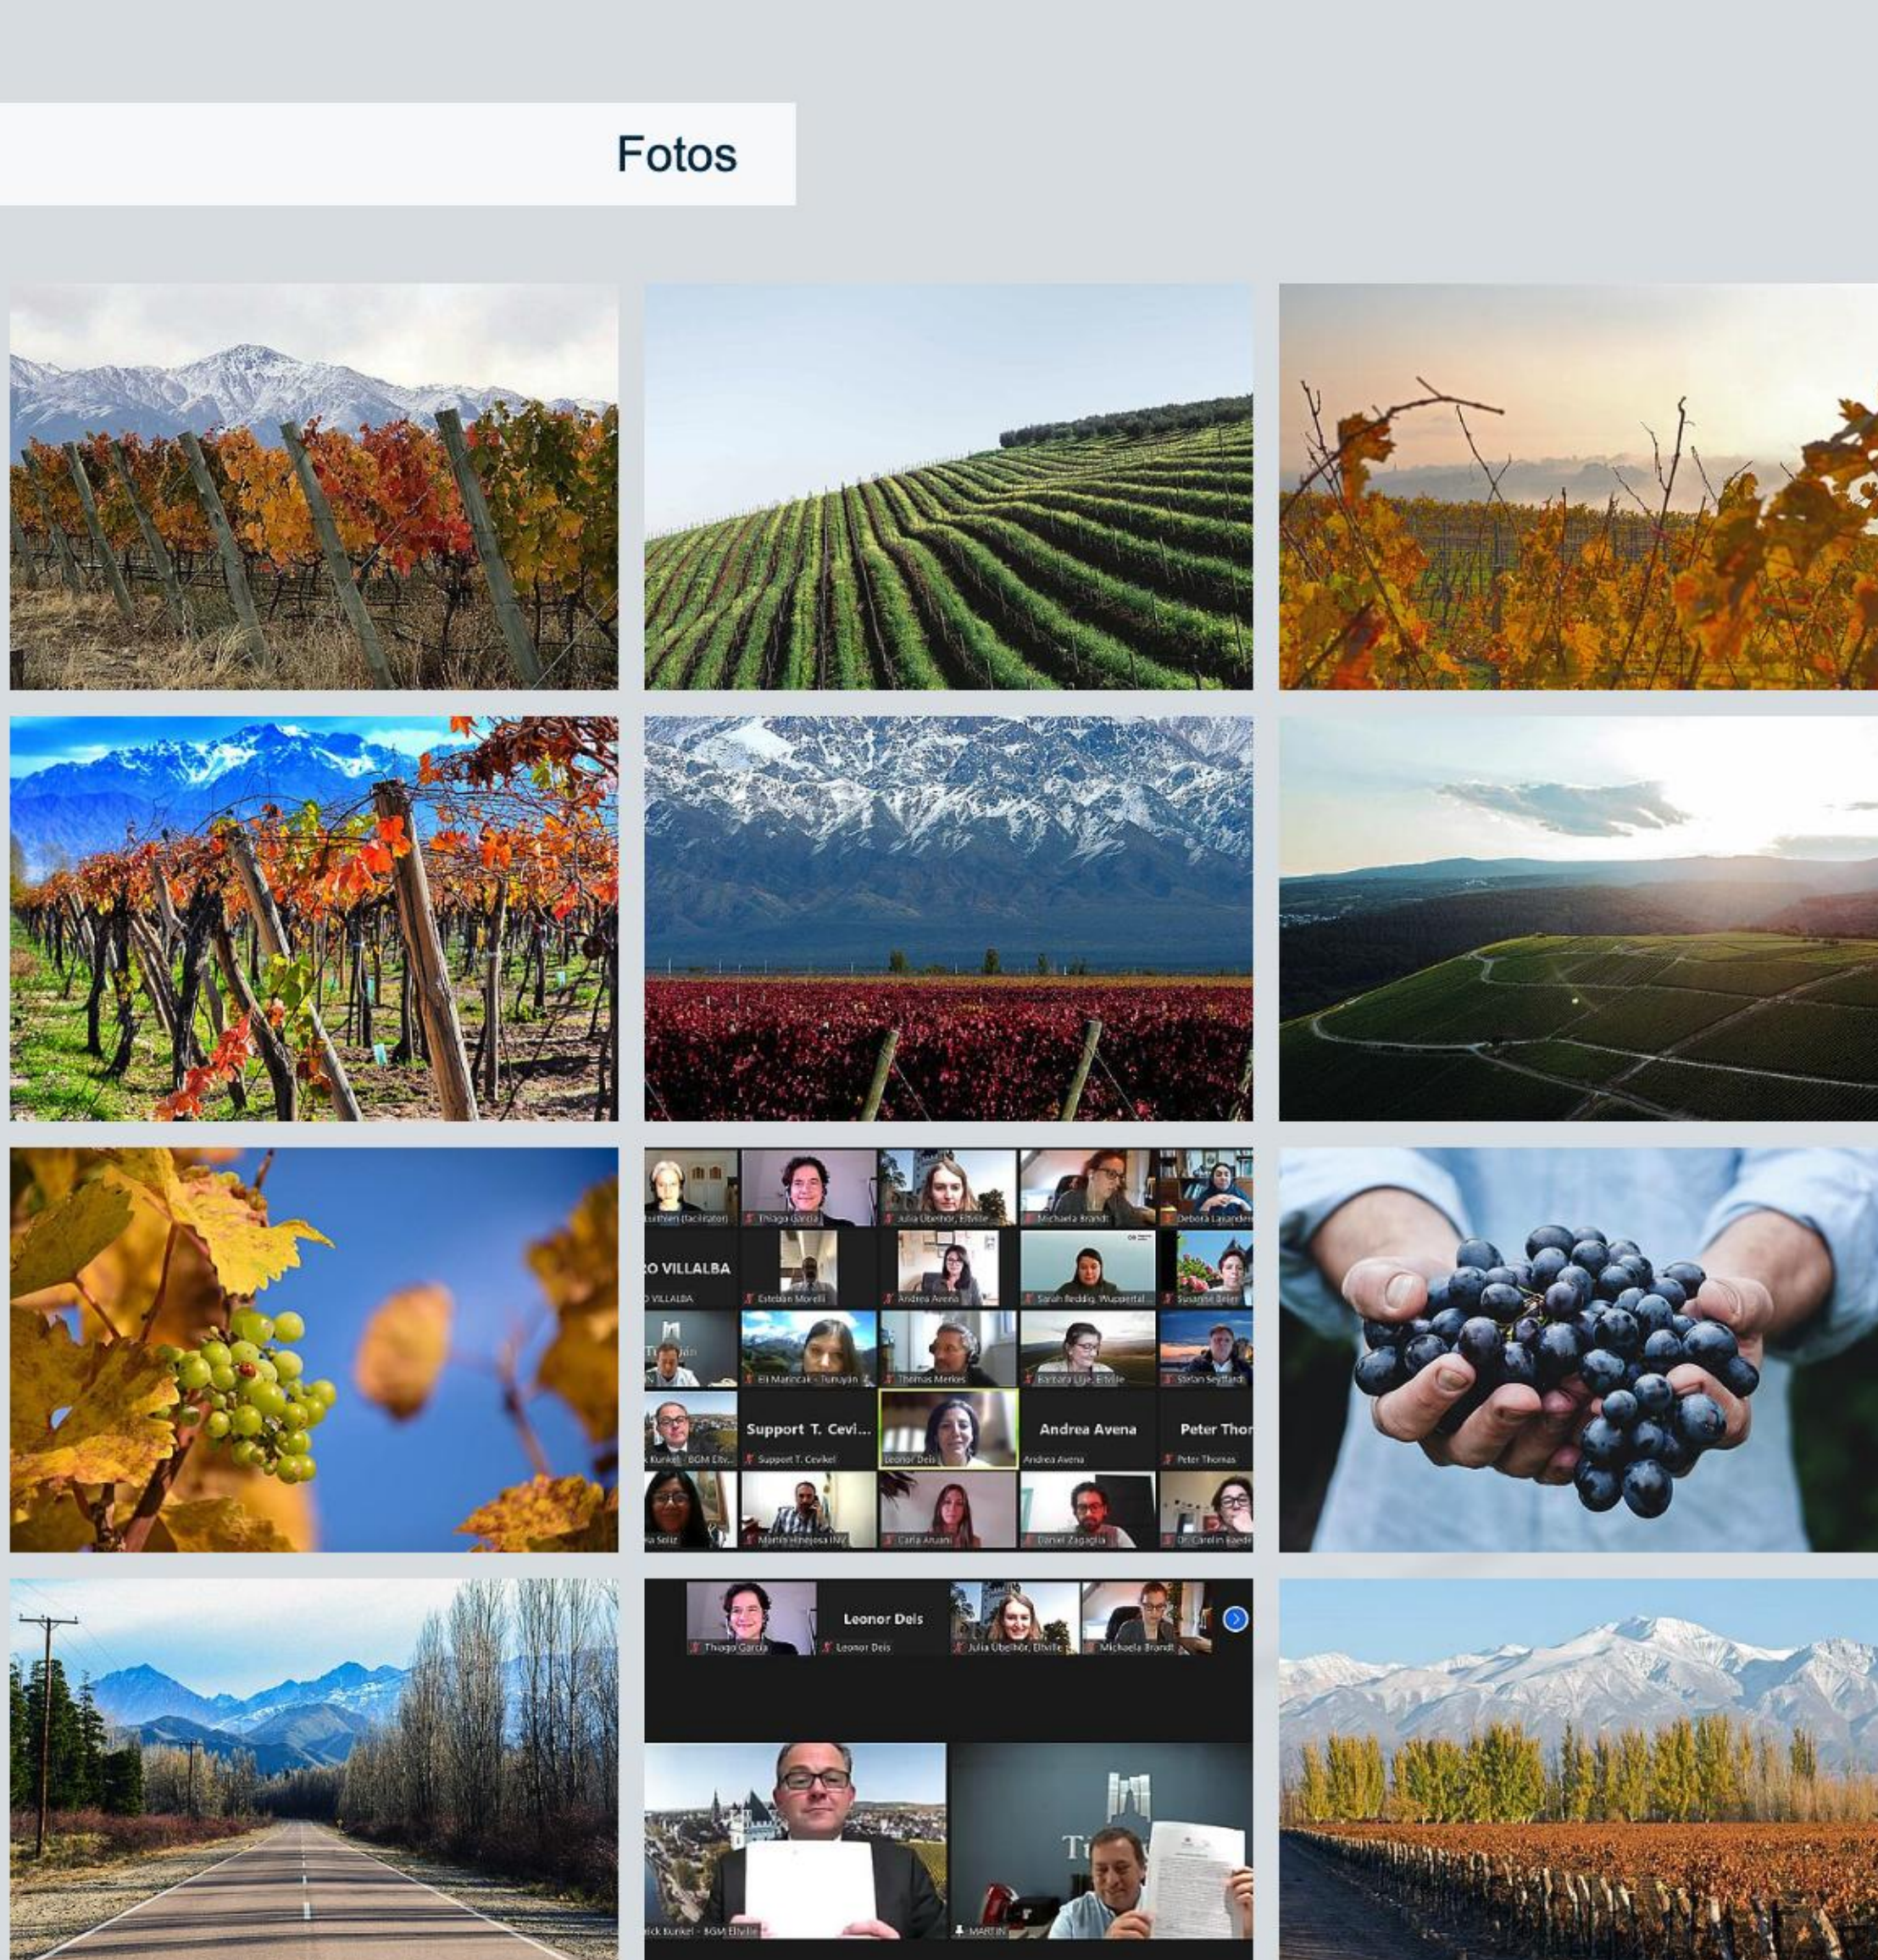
Fotos

Thiago Garcia
Julia Übelhör, Eltville
Michaela Brandt
Debora Lasander
O VILLALBA
Esteban Morelli
Andrea Avena
Sarah Redlitg, Wuppertal
Susanne Bilier
Eli Marincak - Tunuyán
Thomas Merkes
Barbara Lipe, Eltville
Stefan Seyffardt
Support T. Cevi...
Support T. Cevikel
Leonor Deis
Andrea Avena
Andrea Avena
Peter Thor
Peter Thomas
Martin Hinojosa INV
Carla Arnani
Daniel Zagaglia
Dr. Carolin Kaeder

Leonor Deis
Thiago Garcia
Leonor Deis
Julia Übelhör, Eltville
Michaela Brandt
MARTIN